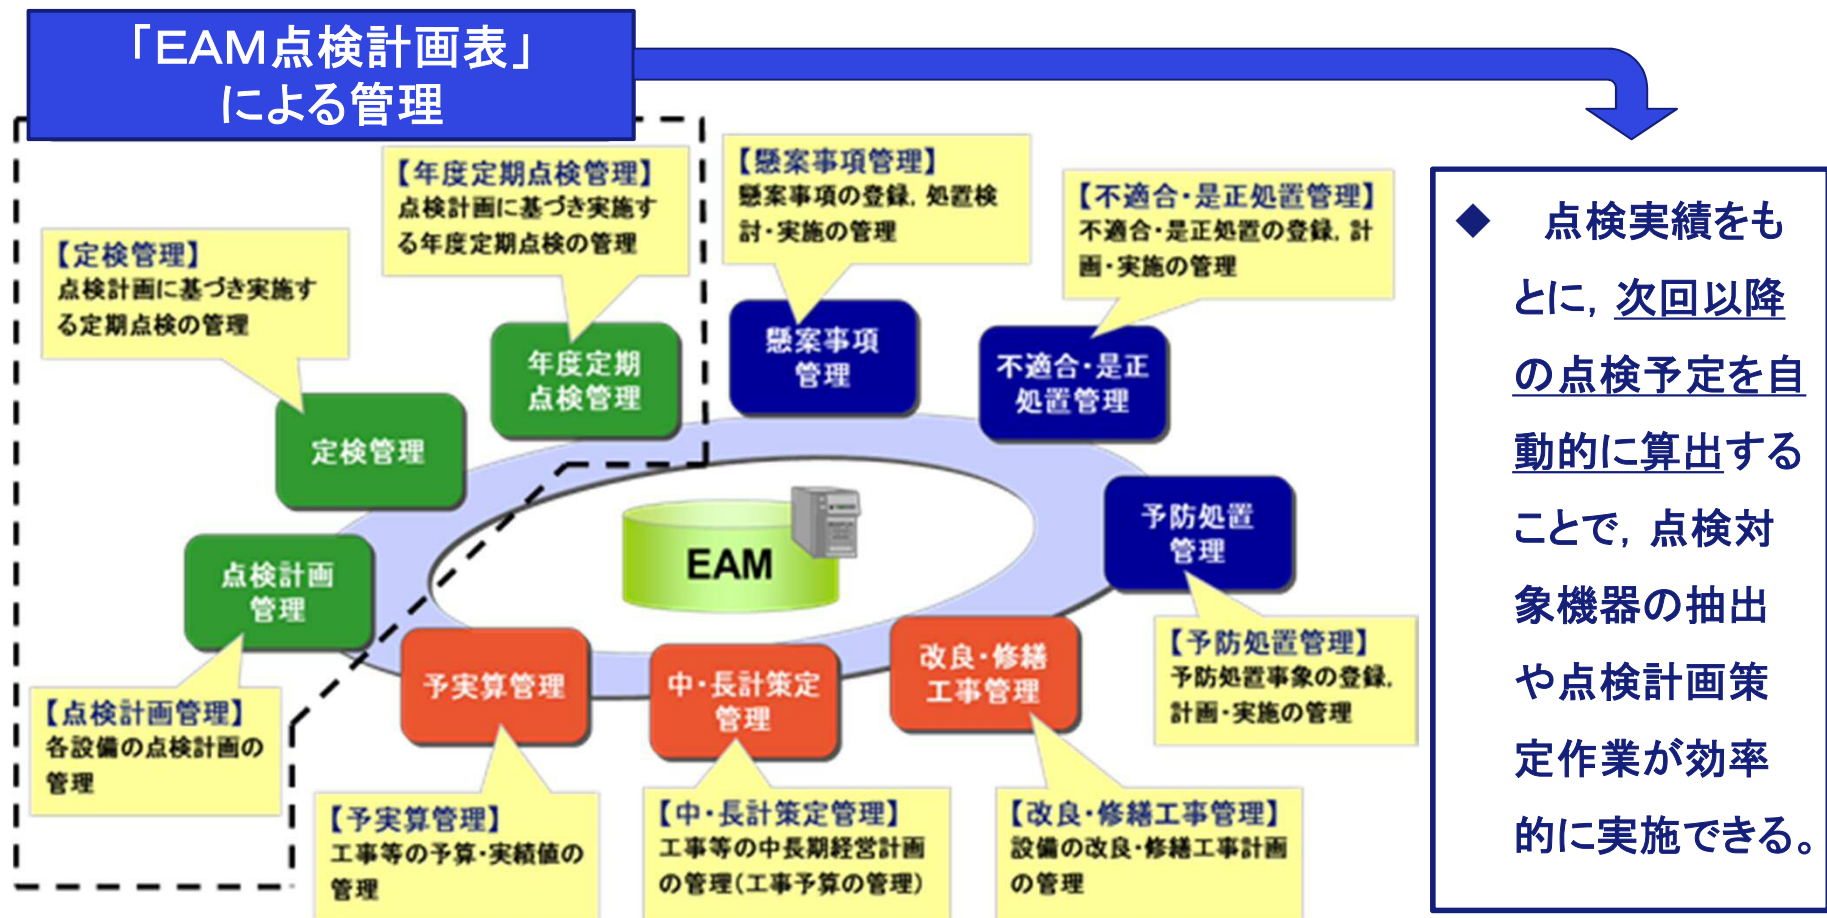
「EAM点検計画表」による管理

【年度定期点検管理】
点検計画に基づき実施する年度定期点検の管理

【懸案事項管理】
懸案事項の登録，処置検討・実施の管理

【不適合・是正処置管理】
不適合・是正処置の登録，計画・実施の管理

【定検管理】
点検計画に基づき実施する定期点検の管理

年度定期点検管理

懸案事項管理

不適合・是正処置管理

定検管理

EAM

予防処置管理

点検計画管理

予実算管理

中・長計策定管理

改良・修繕工事管理

【予防処置管理】
予防処置事象の登録，計画・実施の管理

【点検計画管理】
各設備の点検計画の管理

【予実算管理】
工事等の予算・実績値の管理

【中・長計策定管理】
工事等の中長期経営計画の管理（工事予算の管理）

【改良・修繕工事管理】
設備の改良・修繕工事計画の管理

◆ 点検実績をもとに，次回以降の点検予定を自動的に算出することで，点検対象機器の抽出や点検計画策定作業が効率的に実施できる。